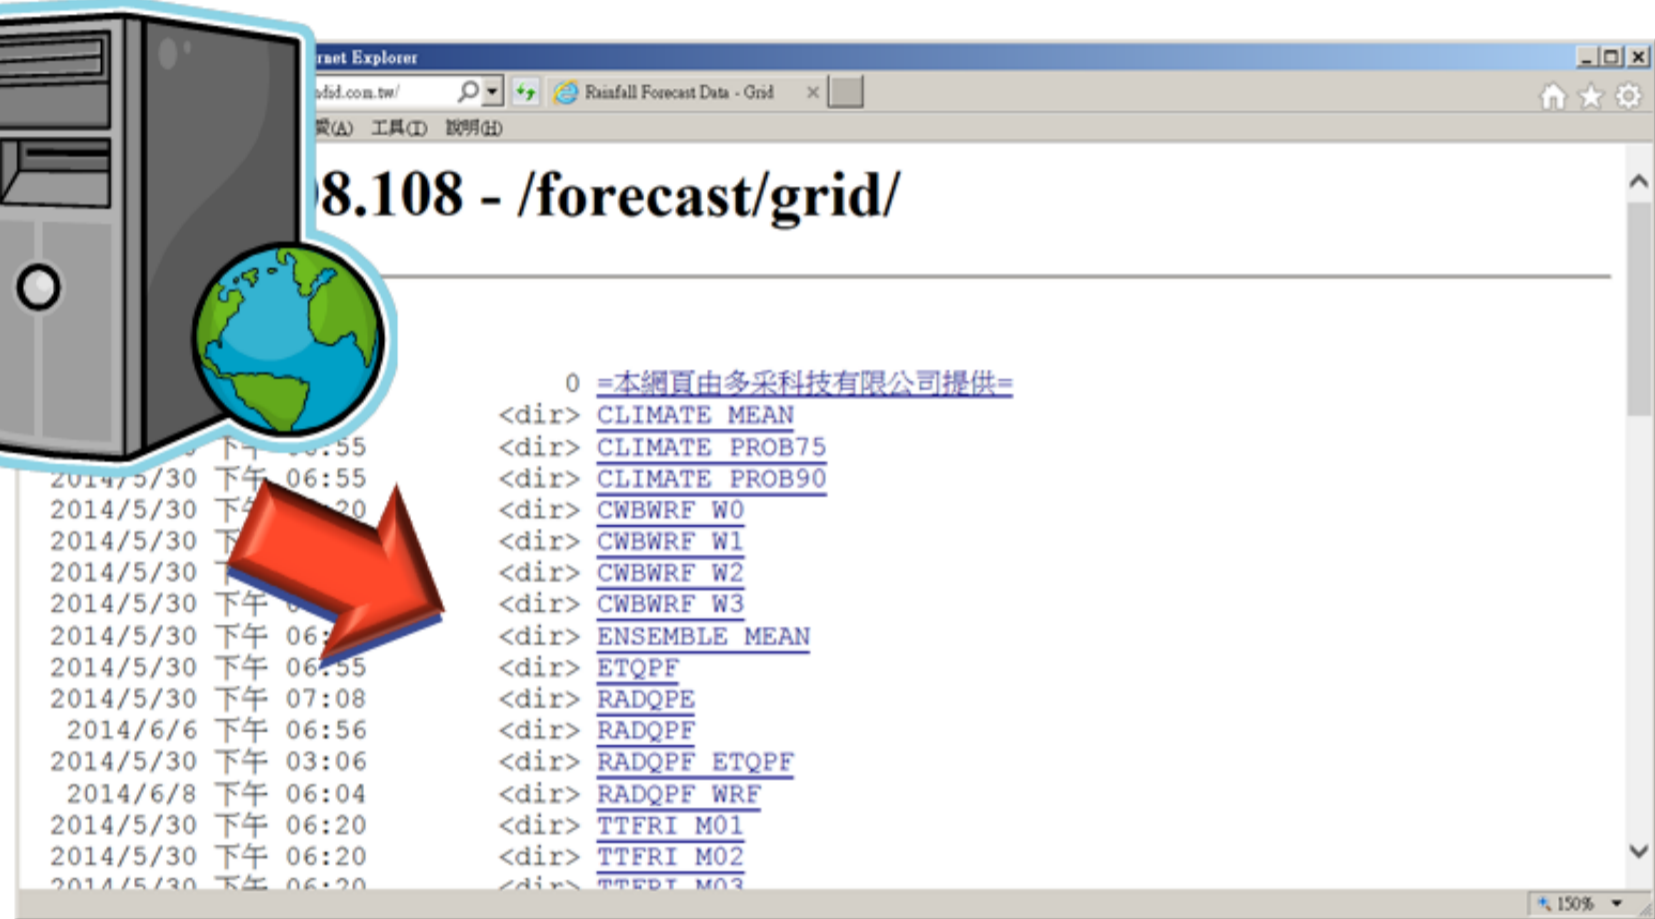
rnet Explorer

ddid.com.tw/

Rainfall Forecast Data - Grid

愛(A) 工具(T) 說明(H)

8.108 - /forecast/grid/

0 =本網頁由多采科技有限公司提供=
<dir> CLIMATE MEAN
下午 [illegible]:55 <dir> CLIMATE PROB75
2014/5/30 下午 06:55 <dir> CLIMATE PROB90
2014/5/30 下午 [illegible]:20 <dir> CWBWRF W0
2014/5/30 下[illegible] <dir> CWBWRF W1
2014/5/30 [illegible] <dir> CWBWRF W2
2014/5/30 下午 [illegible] <dir> CWBWRF W3
2014/5/30 下午 06:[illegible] <dir> ENSEMBLE MEAN
2014/5/30 下午 06:55 <dir> ETQPF
2014/5/30 下午 07:08 <dir> RADQPE
2014/6/6 下午 06:56 <dir> RADQPF
2014/5/30 下午 03:06 <dir> RADQPF ETQPF
2014/6/8 下午 06:04 <dir> RADQPF WRF
2014/5/30 下午 06:20 <dir> TTFRI M01
2014/5/30 下午 06:20 <dir> TTFRI M02
2014/5/30 下午 06:20 <dir> TTFRI M03

150%